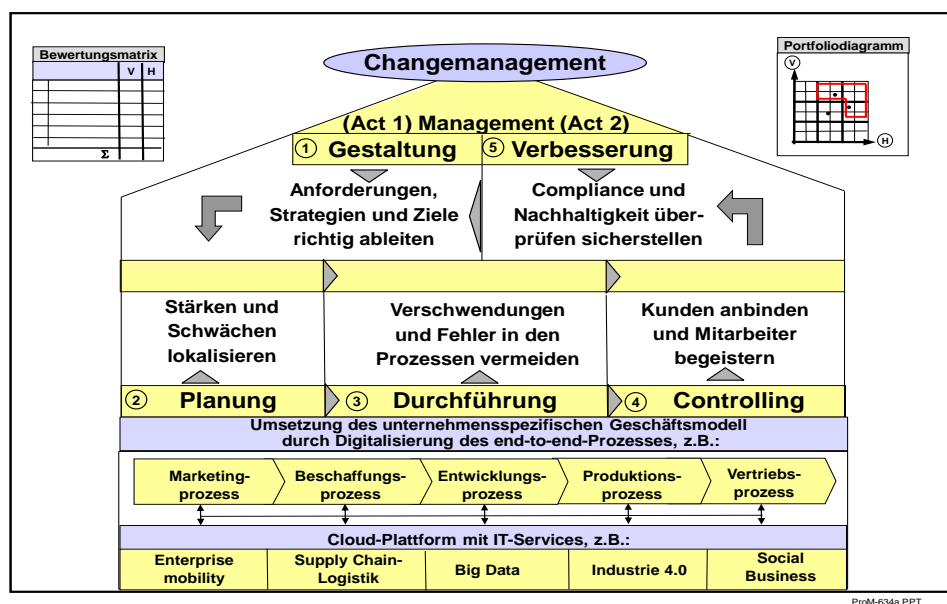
Bewertungsmatrix

| | V | H |
|---|---|---|
| | | |
| | | |
| | | |
| | | |
| | | |
| | | |
| Σ | | |

Changemanagement

Portfoliodiagramm

V

H

(Act 1) Management (Act 2)

① Gestaltung ⑤ Verbesserung

Anforderungen, Strategien und Ziele richtig ableiten

Compliance und Nachhaltigkeit überprüfen sicherstellen

Stärken und Schwächen lokalisieren

Verschwendungen und Fehler in den Prozessen vermeiden

Kunden anbinden und Mitarbeiter begeistern

② Planung ③ Durchführung ④ Controlling

Umsetzung des unternehmensspezifischen Geschäftsmodell durch Digitalisierung des end-to-end-Prozesses, z.B.:

Marketingprozess | Beschaffungsprozess | Entwicklungsprozess | Produktionsprozess | Vertriebsprozess

Cloud-Plattform mit IT-Services, z.B.:

| Enterprise mobility | Supply Chain-Logistik | Big Data | Industrie 4.0 | Social Business |
|---|---|---|---|---|

ProM-634a PPT